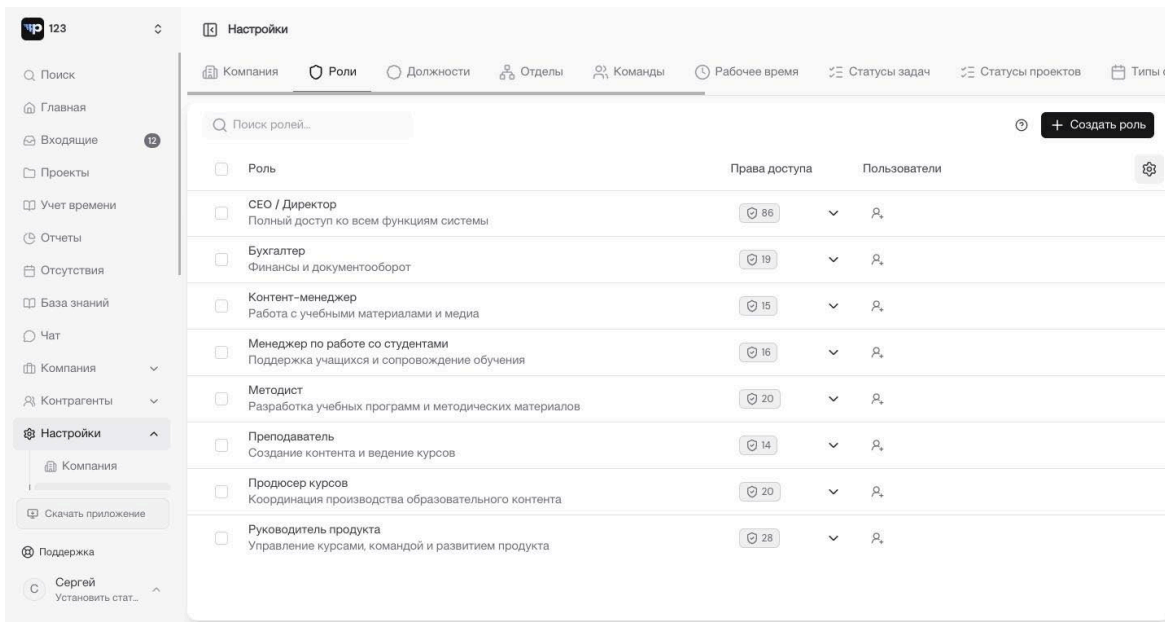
123

Поиск
Главная
Входящие 12
Проекты
Учет времени
Отчеты
Отсутствия
База знаний
Чат
Компания
Контрагенты
Настройки
Компания

Скачать приложение
Поддержка
С Сергей
Установить стат...

Настройки

Компания | Роли | Должности | Отделы | Команды | Рабочее время | Статусы задач | Статусы проектов | Типы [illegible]

Поиск ролей...

+ Создать роль

| Роль | Права доступа | Пользователи |
|---|---|---|
| CEO / Директор<br>Полный доступ ко всем функциям системы | 86 | |
| Бухгалтер<br>Финансы и документооборот | 19 | |
| Контент-менеджер<br>Работа с учебными материалами и медиа | 15 | |
| Менеджер по работе со студентами<br>Поддержка учащихся и сопровождение обучения | 16 | |
| Методист<br>Разработка учебных программ и методических материалов | 20 | |
| Преподаватель<br>Создание контента и ведение курсов | 14 | |
| Продюсер курсов<br>Координация производства образовательного контента | 20 | |
| Руководитель продукта<br>Управление курсами, командой и развитием продукта | 28 | |